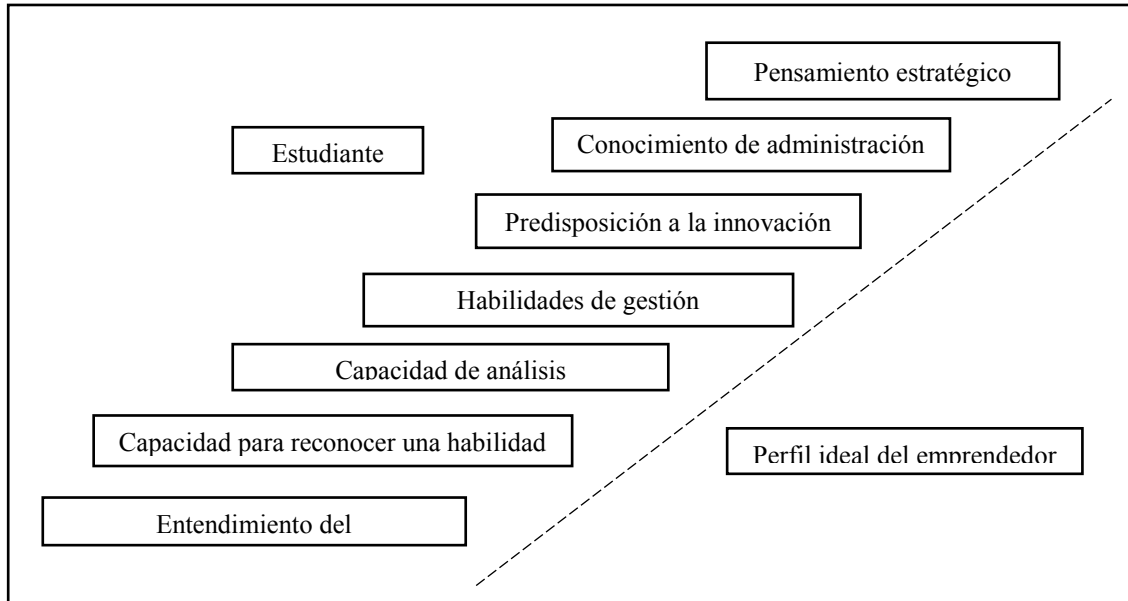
Pensamiento estratégico

Estudiante

Conocimiento de administración

Predisposición a la innovación

Habilidades de gestión

Capacidad de análisis

Capacidad para reconocer una habilidad

Perfil ideal del emprendedor

Entendimiento del